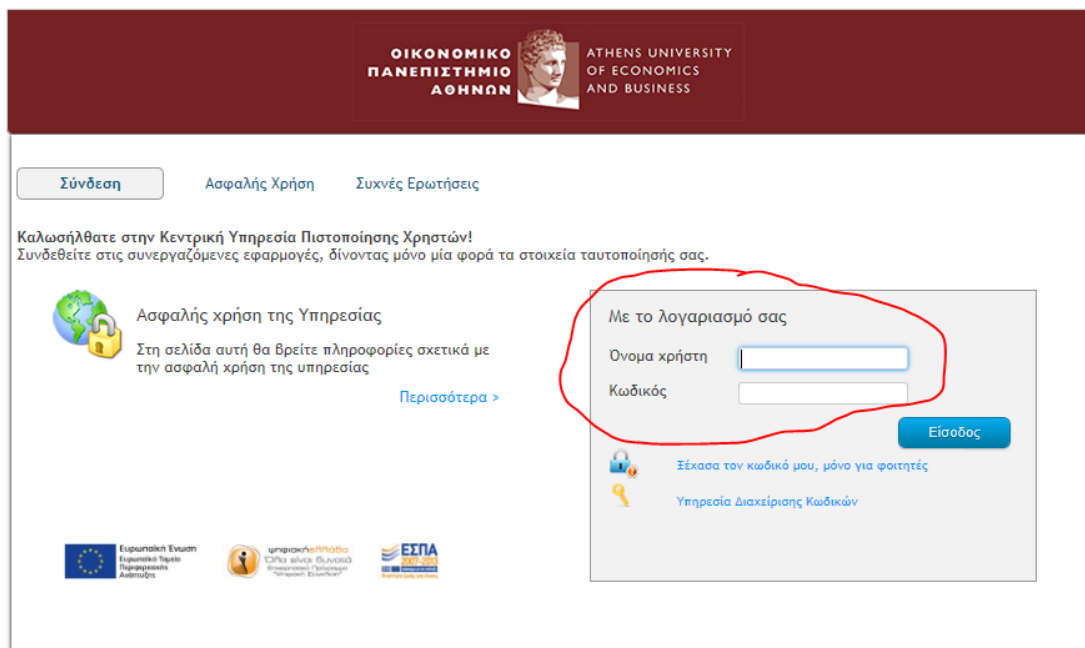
ΟΙΚΟΝΟΜΙΚΟ
ΠΑΝΕΠΙΣΤΗΜΙΟ
ΑΘΗΝΩΝ

ATHENS UNIVERSITY
OF ECONOMICS
AND BUSINESS

Σύνδεση
Ασφαλής Χρήση
Συχνές Ερωτήσεις

Καλωσήλθατε στην Κεντρική Υπηρεσία Πιστοποίησης Χρηστών!
Συνδεθείτε στις συνεργαζόμενες εφαρμογές, δίνοντας μόνο μία φορά τα στοιχεία ταυτοποίησής σας.

Ασφαλής χρήση της Υπηρεσίας

Στη σελίδα αυτή θα βρείτε πληροφορίες σχετικά με την ασφαλή χρήση της υπηρεσίας

Περισσότερα >

Με το λογαριασμό σας

Όνομα χρήστη

Κωδικός

Είσοδος

Ξέχασα τον κωδικό μου, μόνο για φοιτητές

Υπηρεσία Διαχείρισης Κωδικών

Ευρωπαϊκή Ένωση
Ευρωπαϊκό Ταμείο Περιφερειακής Ανάπτυξης

ψηφιακήΕλλάδα
Όλα είναι δυνατά
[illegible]

ΕΣΠΑ
2007-2013
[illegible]